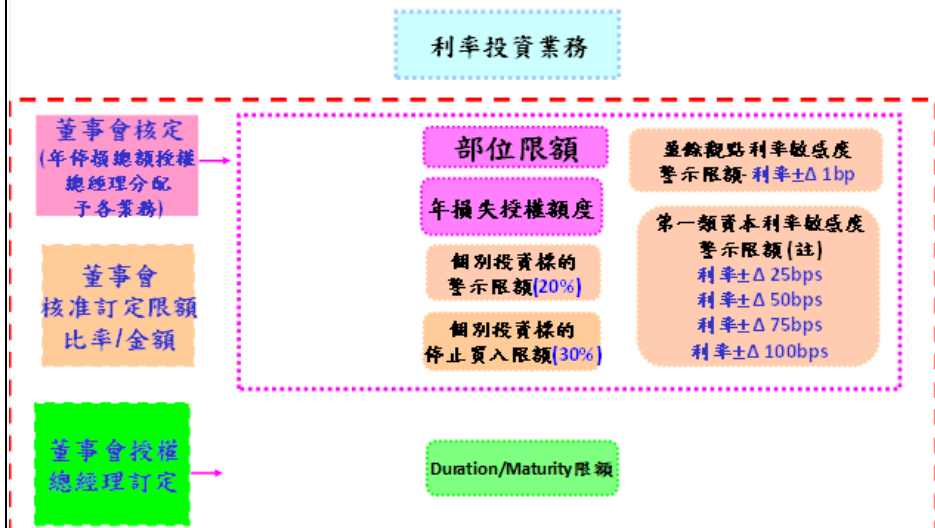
利率投資業務

董事會核定
(年停損總額授權
總經理分配
予各業務)

部位限額

年損失授權額度

個別投資標的
警示限額(20%)

個別投資標的
停止買入限額(30%)

董事會
核准訂定限額
比率/金額

量餘觀點利率敏感度
警示限額-利率±Δ 1bp

第一類資本利率敏感度
警示限額(註)
利率±Δ 25bps
利率±Δ 50bps
利率±Δ 75bps
利率±Δ 100bps

董事會授權
總經理訂定

Duration/Maturity限額